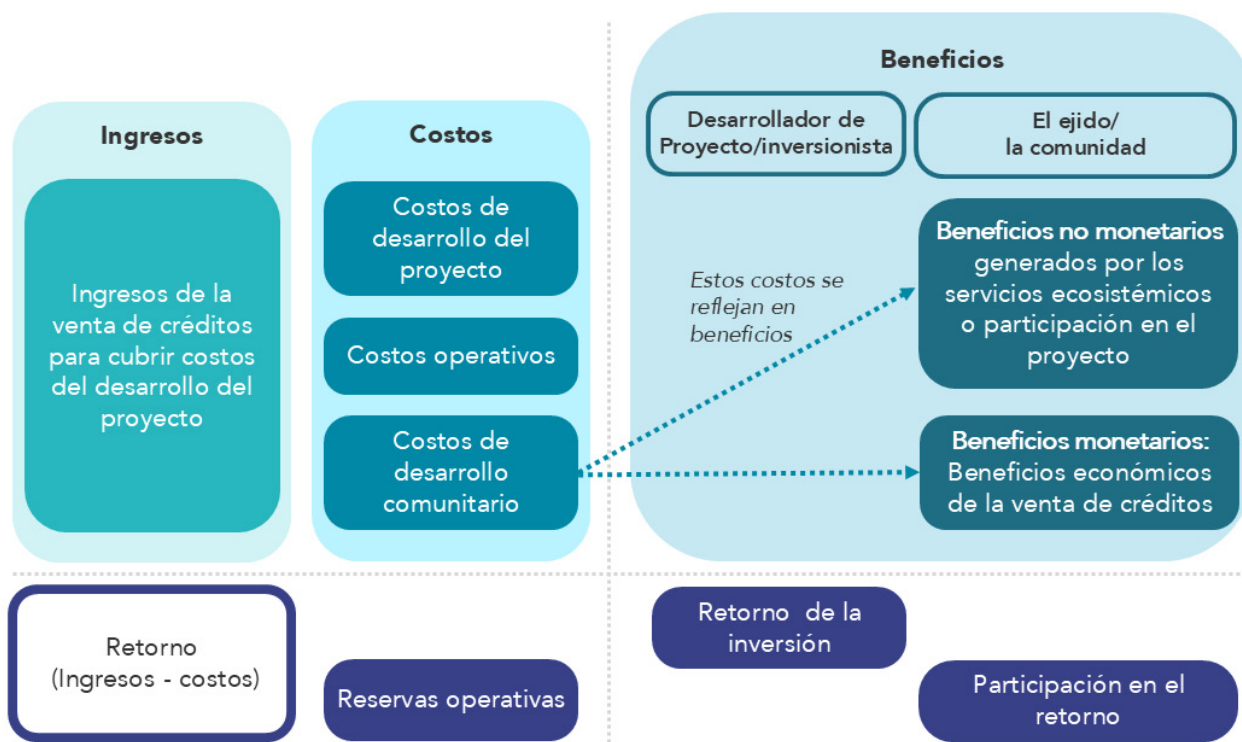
Ingresos

Ingresos de la venta de créditos para cubrir costos del desarrollo del proyecto

Costos

Costos de desarrollo del proyecto

Costos operativos

Costos de desarrollo comunitario

Beneficios

Desarrollador de Proyecto/inversionista

El ejido/ la comunidad

Estos costos se reflejan en beneficios

Beneficios no monetarios generados por los servicios ecosistémicos o participación en el proyecto

Beneficios monetarios: Beneficios económicos de la venta de créditos

Retorno (Ingresos - costos)

Reservas operativas

Retorno de la inversión

Participación en el retorno